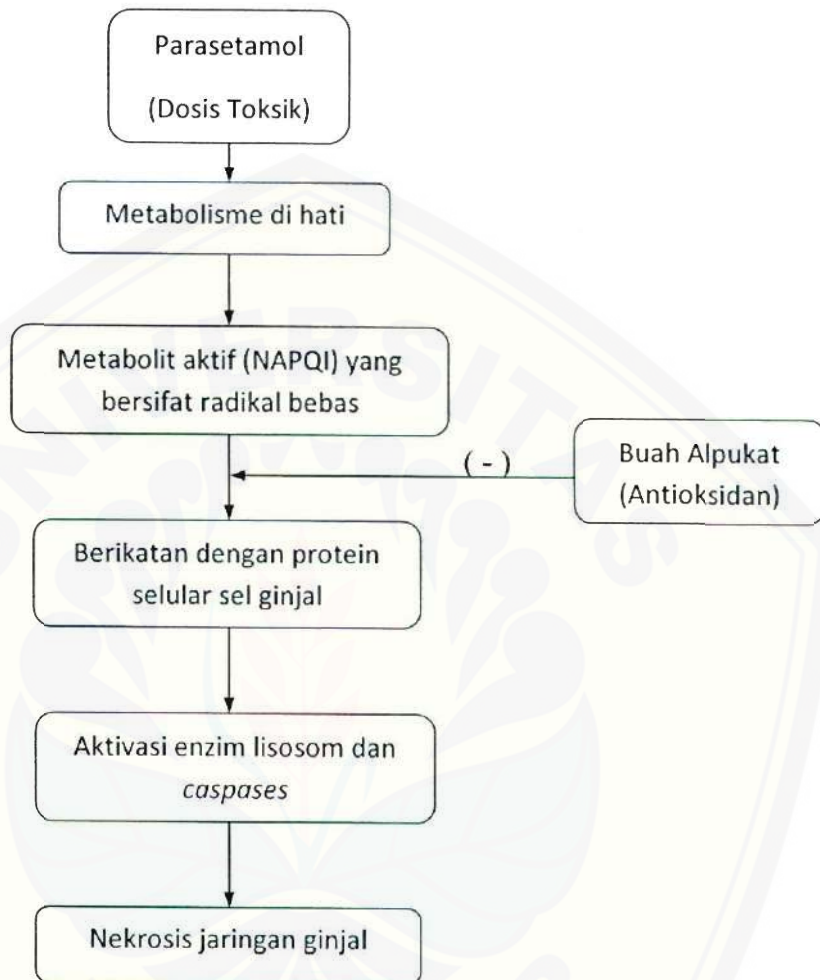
Parasetamol
(Dosis Toksik)

Metabolisme di hati

Metabolit aktif (NAPQI) yang bersifat radikal bebas

( - )

Buah Alpukat
(Antioksidan)

Berikatan dengan protein selular sel ginjal

Aktivasi enzim lisosom dan *caspases*

Nekrosis jaringan ginjal